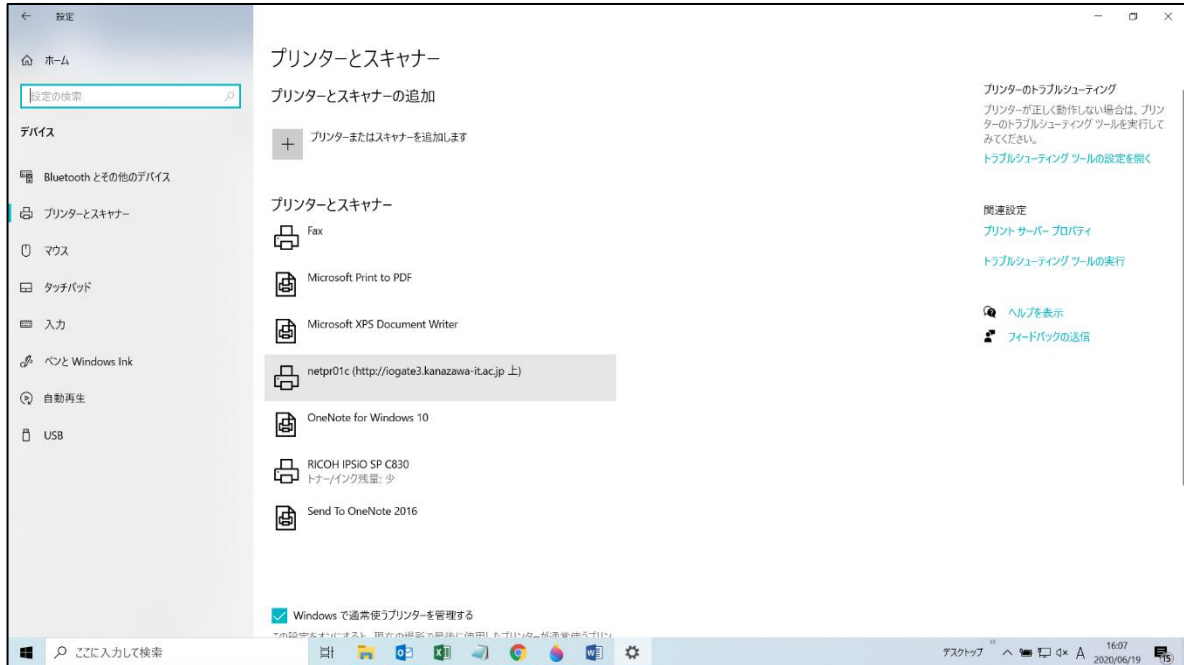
← 設定

ホーム

設定の検索

デバイス

Bluetooth とその他のデバイス

プリンターとスキャナー

マウス

タッチパッド

入力

ペンと Windows Ink

自動再生

USB

プリンターとスキャナー

プリンターとスキャナーの追加

+ プリンターまたはスキャナーを追加します

プリンターとスキャナー

Fax

Microsoft Print to PDF

Microsoft XPS Document Writer

netpr01c (http://iogate3.kanazawa-it.ac.jp 上)

OneNote for Windows 10

RICOH IPSiO SP C830
トナー/インク残量: 少

Send To OneNote 2016

Windows で通常使うプリンターを管理する

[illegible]

プリンターのトラブルシューティング

プリンターが正しく動作しない場合は、プリンターのトラブルシューティング ツールを実行してみてください。

トラブルシューティング ツールの設定を開く

関連設定

プリント サーバー プロパティ

トラブルシューティング ツールの実行

ヘルプを表示

フィードバックの送信

ここに入力して検索

デスクトップ A 16:07 2020/06/19 15